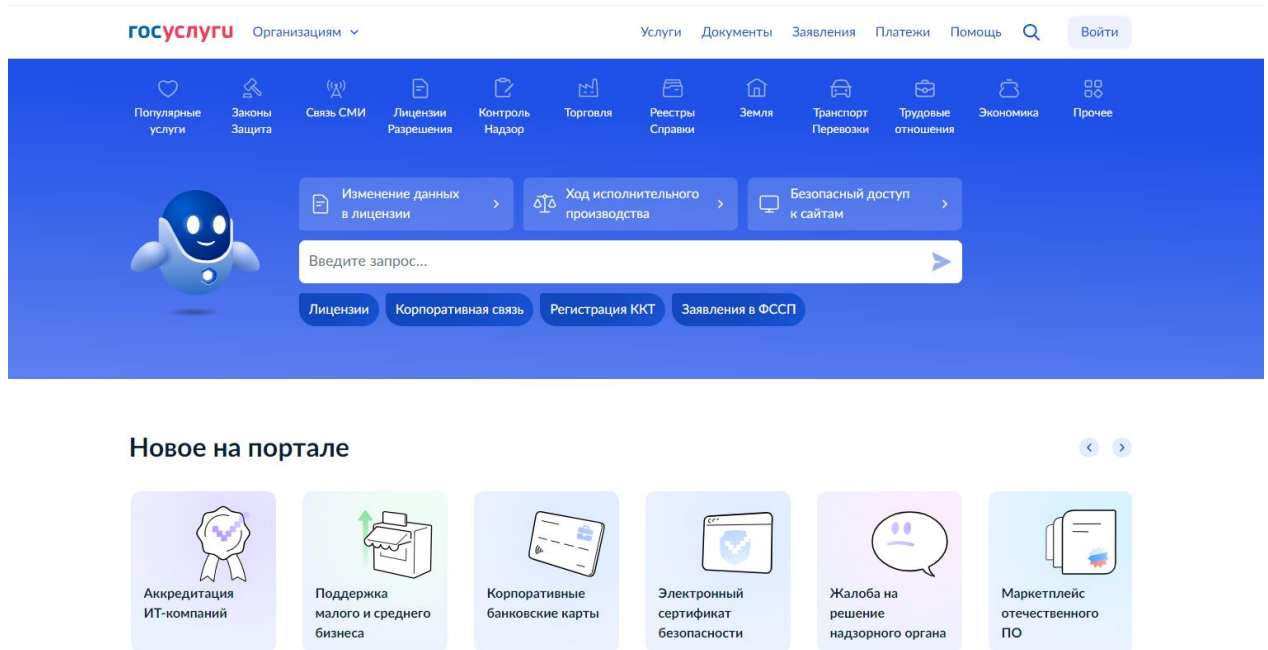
госуслуги Организациям

Услуги Документы Заявления Платежи Помощь Войти

Популярные услуги
Законы Защита
Связь СМИ
Лицензии Разрешения
Контроль Надзор
Торговля
Реестры Справки
Земля
Транспорт Перевозки
Трудовые отношения
Экономика
Прочее

Изменение данных в лицензии
Ход исполнительного производства
Безопасный доступ к сайтам

Введите запрос...

Лицензии
Корпоративная связь
Регистрация ККТ
Заявления в ФССП

Новое на портале

Аккредитация ИТ-компаний

Поддержка малого и среднего бизнеса

Корпоративные банковские карты

Электронный сертификат безопасности

Жалоба на решение надзорного органа

Маркетплейс отечественного ПО